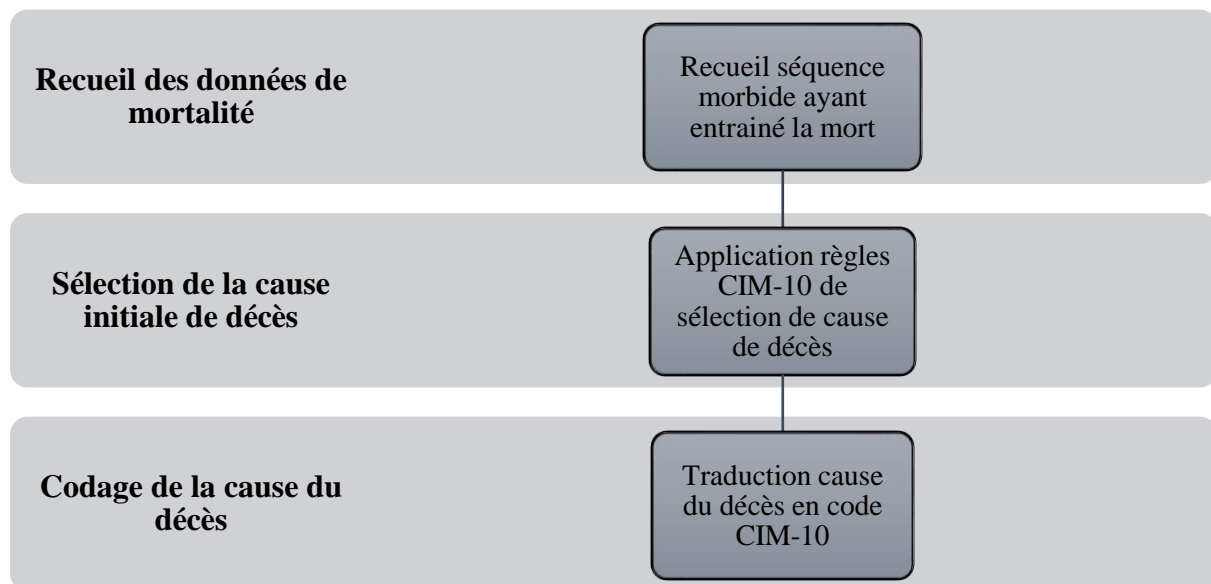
Recueil des données de mortalité

Recueil séquence morbide ayant entrainé la mort

Sélection de la cause initiale de décès

Application règles CIM-10 de sélection de cause de décès

Codage de la cause du décès

Traduction cause du décès en code CIM-10